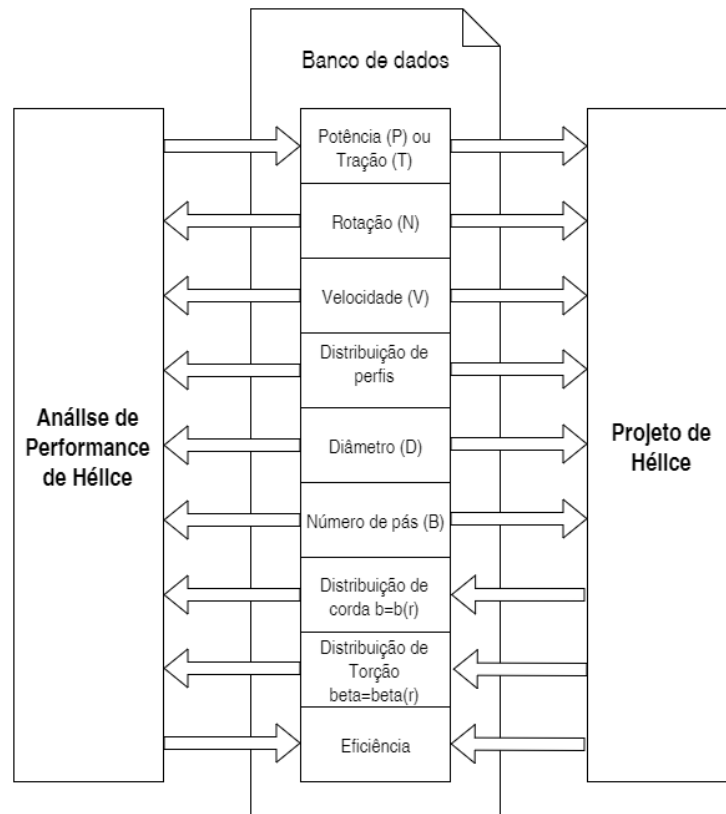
Banco de dados

Análise de Performance de Hélice

Potência (P) ou Tração (T)

Rotação (N)

Velocidade (V)

Distribuição de perfis

Diâmetro (D)

Número de pás (B)

Distribuição de corda b=b(r)

Distribuição de Torção beta=beta(r)

Eficiência

Projeto de Hélice